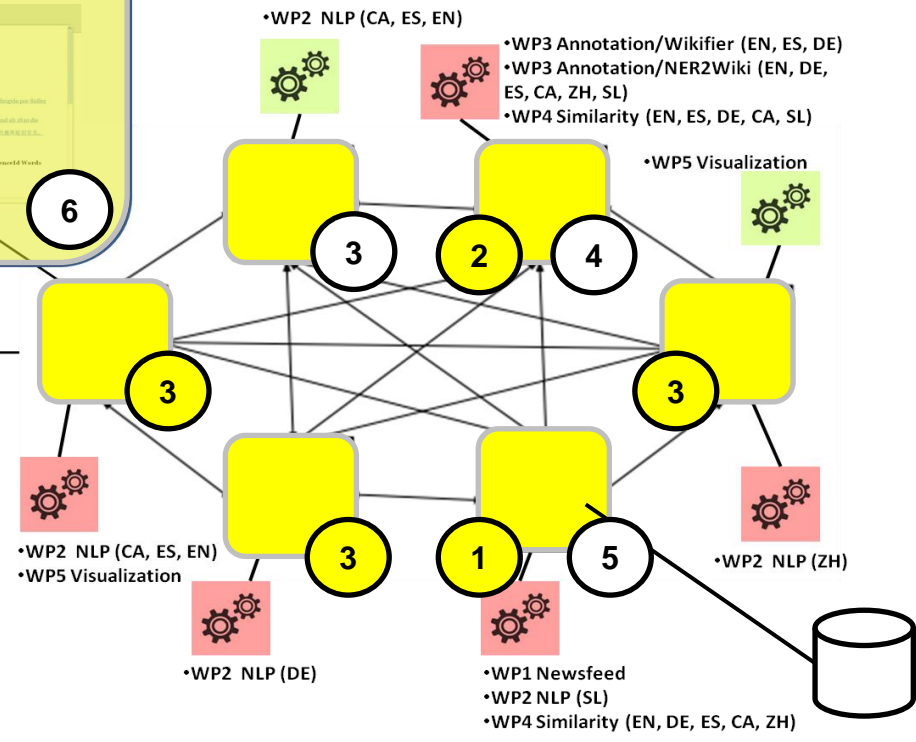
•WP2 NLP (CA, ES, EN)

•WP3 Annotation/Wikifier (EN, ES, DE)
•WP3 Annotation/NER2Wiki (EN, DE, ES, CA, ZH, SL)
•WP4 Similarity (EN, ES, DE, CA, SL)

•WP5 Visualization

6

3

2

4

3

3

3

1

5

•WP2 NLP (CA, ES, EN)
•WP5 Visualization

•WP2 NLP (ZH)

•WP2 NLP (DE)

•WP1 Newsfeed
•WP2 NLP (SL)
•WP4 Similarity (EN, DE, ES, CA, ZH)